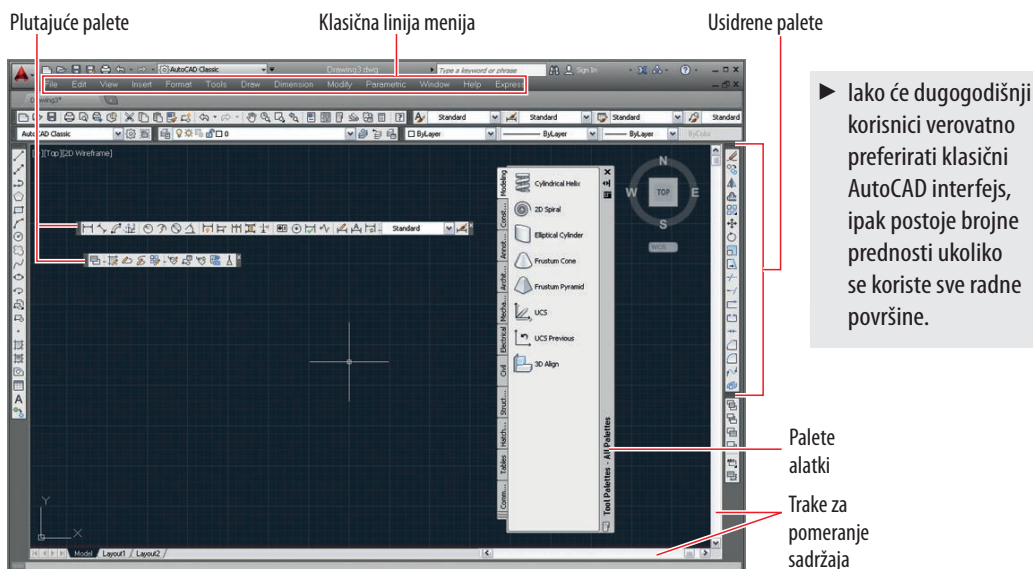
Plutajuće palete

Klasična linija menija

Usidrene palete

AutoCAD Classic

Drawing3.dwg

Type a keyword or phrase

Sign In

File Edit View Insert Format Tools Draw Dimension Modify Parametric Window Help Express

Drawing3*

Standard

Standard

Standard

Standard

AutoCAD Classic

ByLayer

ByLayer

ByLayer

ByColor

[-][Top][2D Wireframe]

Standard

Modeling

Const...

Annot...

Archit...

Mecha...

Electrical

Civil

Struct...

Hatch...

Tables

Comm...

Cylindrical Helix

2D Spiral

Elliptical Cylinder

Frustum Cone

Frustum Pyramid

UCS

UCS Previous

3D Align

Tool Palettes - All Palettes

TOP

N

W

E

S

WCS

Model / Layout1 / Layout2 /

► Iako će dugogodišnji korisnici verovatno preferirati klasični AutoCAD interfejs, ipak postoje brojne prednosti ukoliko se koriste sve radne površine.

Palete alatki

Trake za pomeranje sadržaja